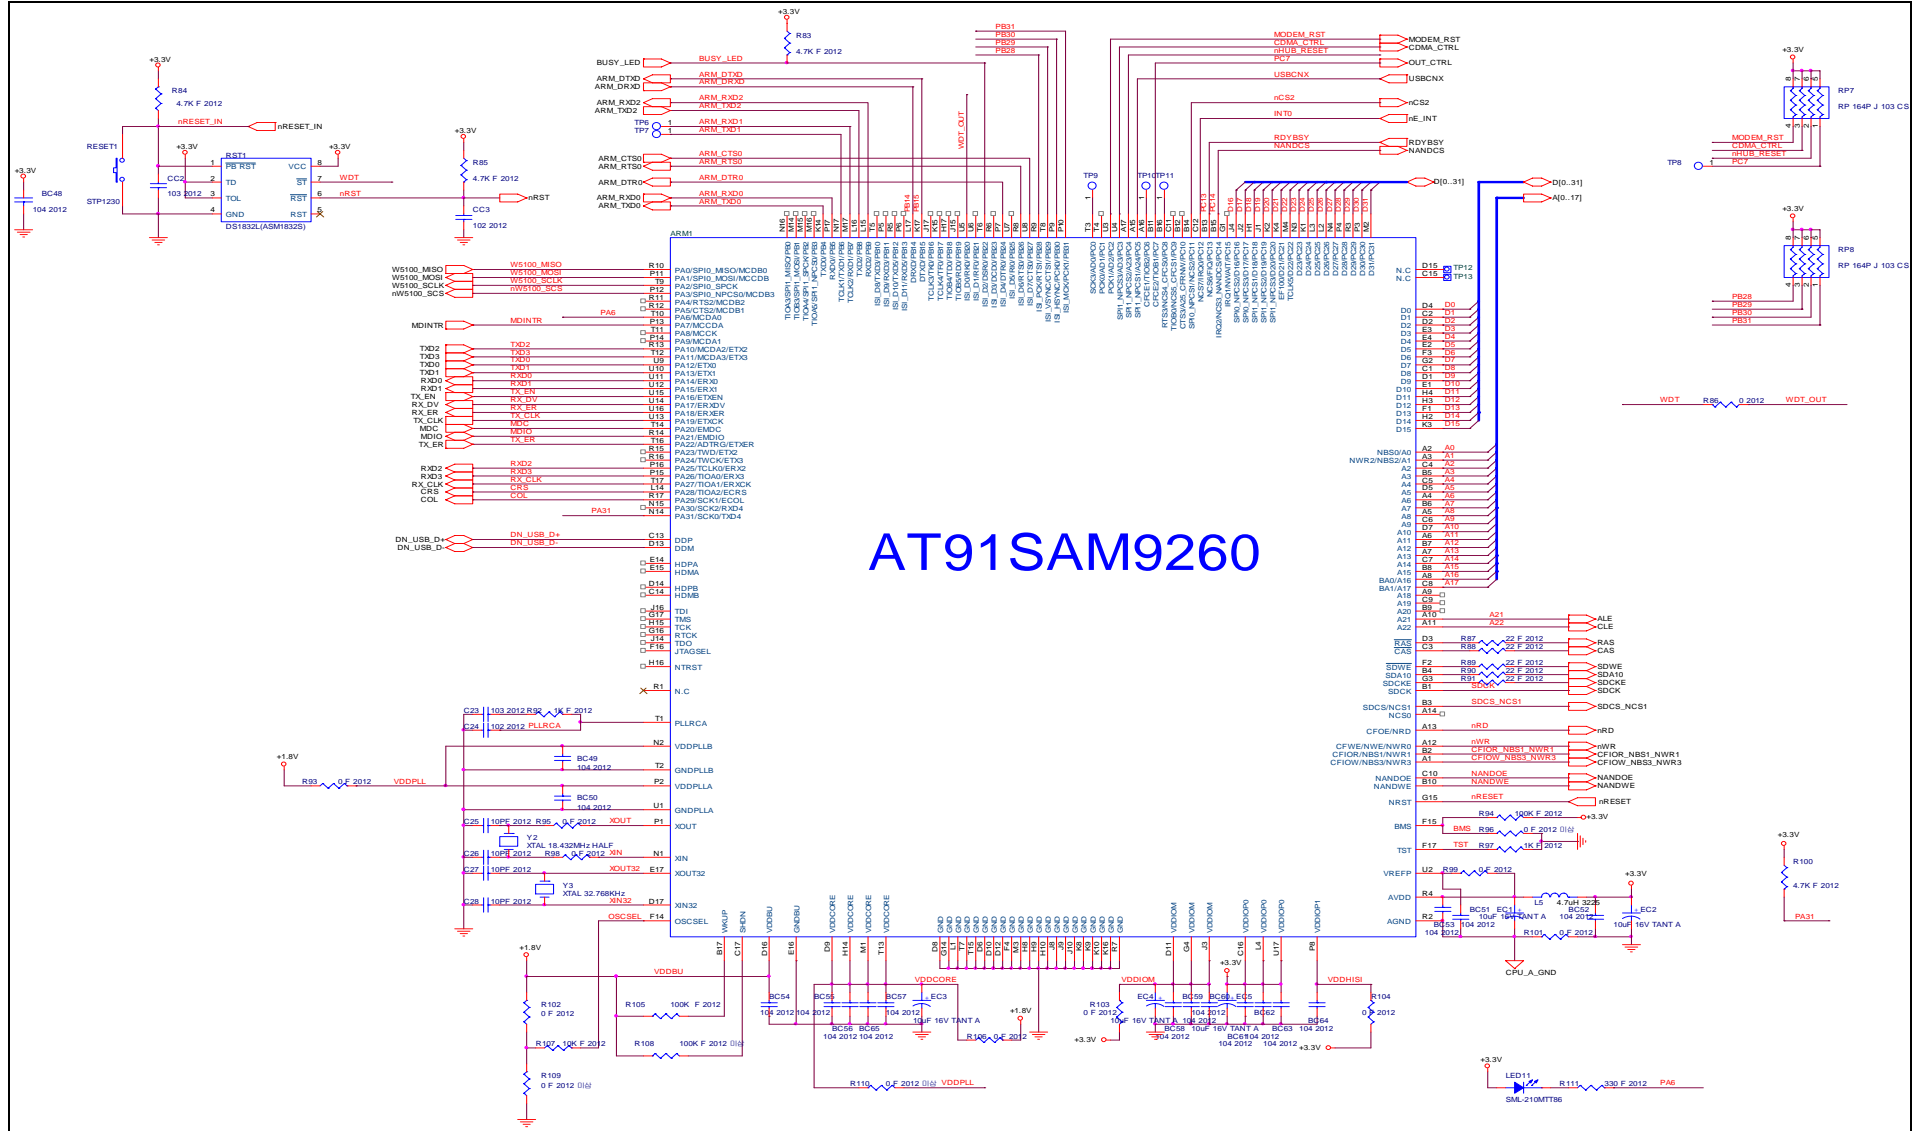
AT91SAM9260

ARM1

+3.3V
R83
4.7K F 2012
BUSY_LED
BUSY_LED
ARM_DTXD
ARM_DRXD
ARM_DTXD
ARM_DRXD
ARM_RXD2
ARM_TXD2
ARM_RXD2
ARM_TXD2
TP6
TP7
ARM_RXD1
ARM_TXD1
ARM_CTS0
ARM_RTS0
ARM_CTS0
ARM_RTS0
ARM_DTR0
ARM_DTR0
ARM_RXD0
ARM_TXD0
ARM_RXD0
ARM_TXD0

PB31
PB30
PB29
PB28
WDT_OUT
PB14
PB15

MODEM_RST
CDMA_CTRL
nHUB_RESET
PC7
USBCNX
nCS2
INT0
RDYBSY
NANDCS
MODEM_RST
CDMA_CTRL
OUT_CTRL
USBCNX
nCS2
nE_INT
RDYBSY
NANDCS
TP9
TP10
TP11
D[0..31]
D[0..31]
A[0..17]

+3.3V
RP7
RP 164P J 103 CS
MODEM_RST
CDMA_CTRL
nHUB_RESET
PC7
TP8
+3.3V
RP8
RP 164P J 103 CS
PB28
PB29
PB30
PB31

WDT
R86
0 2012
WDT_OUT

+3.3V
R84
4.7K F 2012
nRESET_IN
nRESET_IN
RESET1
STP1230
+3.3V
BC48
104 2012
+3.3V
CC2
103 2012
RST1
PB RST
TD
TOL
GND
VCC
ST
RST
RST
DS1832L(ASM1832S)
WDT
nRST
+3.3V
+3.3V
R85
4.7K F 2012
nRST
CC3
102 2012

W5100_MISO
W5100_MOSI
W5100_SCLK
nW5100_SCS
W5100_MISO
W5100_MOSI
W5100_SCLK
nW5100_SCS
PA6
MDINTR
MDINTR
TXD2
TXD3
TXD0
TXD1
RXD0
RXD1
TX_EN
RX_DV
RX_ER
TX_CLK
MDC
MDIO
TX_ER
RXD2
RXD3
RX_CLK
CRS
COL
PA31
DN_USB_D+
DN_USB_D-

PA0/SPI0_MISO/MCDB0
PA1/SPI0_MOSI/MCCDB
PA2/SPI0_SPCK
PA3/SPI0_NPCS0/MCDB3
PA4/RTS2/MCDB2
PA5/CTS2/MCDB1
PA6/MCDA0
PA7/MCCDA
PA8/MCCK
PA9/MCDA1
PA10/MCDA2/ETX2
PA11/MCDA3/ETX3
PA12/ETX0
PA13/ETX1
PA14/ERX0
PA15/ERX1
PA16/ETXEN
PA17/ERXDV
PA18/ERXER
PA19/ETXCK
PA20/EMDC
PA21/EMDIO
PA22/ADTRG/ETXER
PA23/TWD/ETX2
PA24/TWCK/ETX3
PA25/TCLK0/ERX2
PA26/TIOA0/ERX3
PA27/TIOA1/ERXCK
PA28/TIOA2/ECRS
PA29/SCK1/ECOL
PA30/SCK2/RXD4
PA31/SCK0/TXD4
DDP
DDM
HDPA
HDMA
HDPB
HDMB
TDI
TMS
TCK
RTCK
TDO
JTAGSEL
NTRST
N.C
PLLRCA
VDDPLLB
GNDPLLB
VDDPLLA
GNDPLLA
XOUT
XIN
XOUT32
XIN32
OSCSEL

C23 103 2012 R92 1K F 2012
C24 102 2012 PLLRCA
+1.8V
BC49 104 2012
R93 0 F 2012 VDDPLL
BC50 104 2012
C25 10PF 2012 R95 0 F 2012 XOUT
Y2 XTAL 18.432MHz HALF
C26 10PF 2012 R98 0 F 2012 XIN
C27 10PF 2012 XOUT32
Y3 XTAL 32.768KHz
C28 10PF 2012 XIN32
OSCSEL

WKUP SHDN VDDBU GNDBU VDDCORE VDDCORE VDDCORE VDDCORE GND VDDIOM VDDIOM VDDIOM VDDIOP0 VDDIOP0 VDDIOP0 VDDIOP1

+1.8V
VDDBU
R102 0 F 2012
R105 100K F 2012
R107 10K F 2012
R108 100K F 2012 미삽
R109 0 F 2012 미삽
BC54 104 2012
BC55 104 2012
BC56 104 2012
BC65 104 2012
BC57 104 2012
EC3 10uF 16V TANT A
VDDCORE
+1.8V
R106 0 F 2012
R110 0 F 2012 미삽 VDDPLL
VDDIOM
R103 0 F 2012
+3.3V
EC4 10uF 16V TANT A
BC58 104 2012
BC59 104 2012
BC60 104 2012
EC5 10uF 16V TANT A
BC61 104 2012
BC62 104 2012
BC63 104 2012
BC64 104 2012
+3.3V
VDDHISI
R104 0 F 2012
+3.3V

N.C
N.C
D15 TP12
C15 TP13
D0 D1 D2 D3 D4 D5 D6 D7 D8 D9 D10 D11 D12 D13 D14 D15
NBS0/A0
NWR2/NBS2/A1
A2 A3 A4 A5 A6 A7 A8 A9 A10 A11 A12 A13 A14 A15
BA0/A16
BA1/A17
A18 A19 A20 A21 A22
A21 ALE
A22 CLE
RAS
CAS
R87 22 F 2012 RAS
R88 22 F 2012 CAS
SDWE
SDA10
SDCKE
SDCK
R89 22 F 2012 SDWE
R90 22 F 2012 SDA10
R91 22 F 2012 SDCKE
SDCK SDCK
SDCS/NCS1
NCS0
SDCS_NCS1 SDCS_NCS1
CFOE/NRD
nRD nRD
CFWE/NWE/NWR0
CFIOR/NBS1/NWR1
CFIOW/NBS3/NWR3
nWR nWR
CFIOR_NBS1_NWR1 CFIOR_NBS1_NWR1
CFIOW_NBS3_NWR3 CFIOW_NBS3_NWR3
NANDOE
NANDWE
NANDOE NANDOE
NANDWE NANDWE
NRST
nRESET nRESET
BMS
R94 100K F 2012 +3.3V
BMS R96 0 F 2012 미삽
TST
TST R97 1K F 2012
VREFP
R99 0 F 2012
+3.3V
AVDD
AGND
L5 4.7uH 3225
BC51 10uF 16V TANT A
EC1
BC52 104 2012
EC2 10uF 16V TANT A
BC53 104 2012
104 2012
R101 0 F 2012
CPU_A_GND
+3.3V
R100 4.7K F 2012
PA31
+3.3V
LED11
SML-210MTT86
R111 330 F 2012 PA6